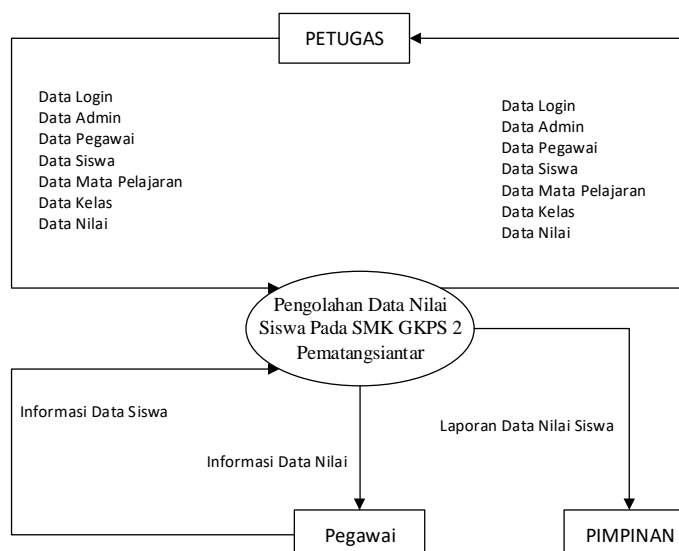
PETUGAS

Data Login
Data Admin
Data Pegawai
Data Siswa
Data Mata Pelajaran
Data Kelas
Data Nilai

Data Login
Data Admin
Data Pegawai
Data Siswa
Data Mata Pelajaran
Data Kelas
Data Nilai

Pengolahan Data Nilai Siswa Pada SMK GKPS 2 Pematangsiantar

Informasi Data Siswa

Informasi Data Nilai

Laporan Data Nilai Siswa

Pegawai

PIMPINAN